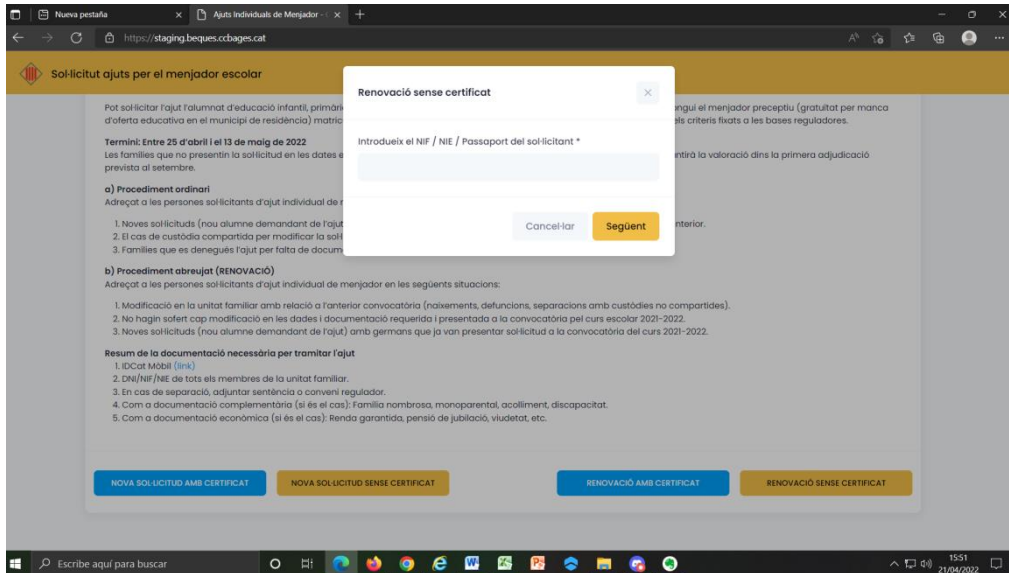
Nueva pestaña
Ajuts individuals de Menjador - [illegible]
https://staging.beques.ccbages.cat

Sol·licitut ajuts per el menjador escolar

Pot sol·licitar l'ajut l'alumnat d'educació infantil, primàri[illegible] ngui el menjador preceptiu (gratuïtat per manca d'oferta educativa en el municipi de residència) matric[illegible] els criteris fixats a les bases reguladores.

Termini: Entre 25 d'abril i el 13 de maig de 2022
Les famílies que no presentin la sol·licitud en les dates e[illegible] ntirà la valoració dins la primera adjudicació prevista al setembre.

a) Procediment ordinari
Adreçat a les persones sol·licitants d'ajut individual de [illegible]

1. Noves sol·licituds (nou alumne demandant de l'ajut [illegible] nterior.
2. El cas de custòdia compartida per modificar la sol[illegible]
3. Famílies que es denegués l'ajut per falta de docum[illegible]

b) Procediment abreujat (RENOVACIÓ)
Adreçat a les persones sol·licitants d'ajut individual de menjador en les següents situacions:

1. Modificació en la unitat familiar amb relació a l'anterior convocatòria (naixements, defuncions, separacions amb custòdies no compartides).
2. No hagin sofert cap modificació en les dades i documentació requerida i presentada a la convocatòria pel curs escolar 2021-2022.
3. Noves sol·licituds (nou alumne demandant de l'ajut) amb germans que ja van presentar sol·licitud a la convocatòria del curs 2021-2022.

Resum de la documentació necessària per tramitar l'ajut
1. IDCat Mòbil (link)
2. DNI/NIF/NIE de tots els membres de la unitat familiar.
3. En cas de separació, adjuntar sentència o conveni regulador.
4. Com a documentació complementària (si és el cas): Família nombrosa, monoparental, acolliment, discapacitat.
5. Com a documentació econòmica (si és el cas): Renda garantida, pensió de jubilació, viudetat, etc.

NOVA SOL·LICITUD AMB CERTIFICAT
NOVA SOL·LICITUD SENSE CERTIFICAT
RENOVACIÓ AMB CERTIFICAT
RENOVACIÓ SENSE CERTIFICAT

Renovació sense certificat
Introdueix el NIF / NIE / Passaport del sol·licitant *
Cancel·lar
Següent

Escribe aquí para buscar
15:51
21/04/2022